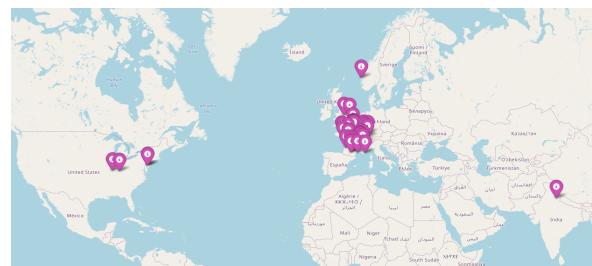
Ísland
Suomi / Finland
Sverige
United Kingdom
Poland
Беларусь
Україна
Қазақстан
România
España
France
Italia
Türkiye
Algérie / ⵍⵣⵣⴰⵢⴻⵔ / الجزائر
United States
México
Mali
Niger
Tchad / تشاد
السودان
Nigeria
Oʻzbekiston
Türkmenistan
افغانستان
پاکستان
India
ایران
العراق
مصر
ليبيا
السعودية
Soomaaliya
ኢትዮጵያ